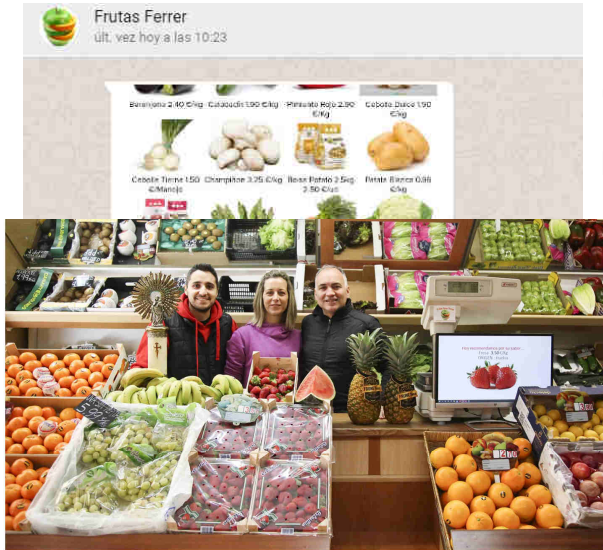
Frutas Ferrer
últ. vez hoy a las 10:23

Berenjena 2.40 €/kg
Calabacín 1.90 €/kg
Pimiento Rojo 2.90 €/kg
Cebolla Dulce 1.90 €/kg

Cebolla Tierna 1.50 €/Manojo
Champiñon 3.25 €/kg
Bolsa Patata 2.5kg 2.50 €/ud
Patata Blanca 0.89 €/kg